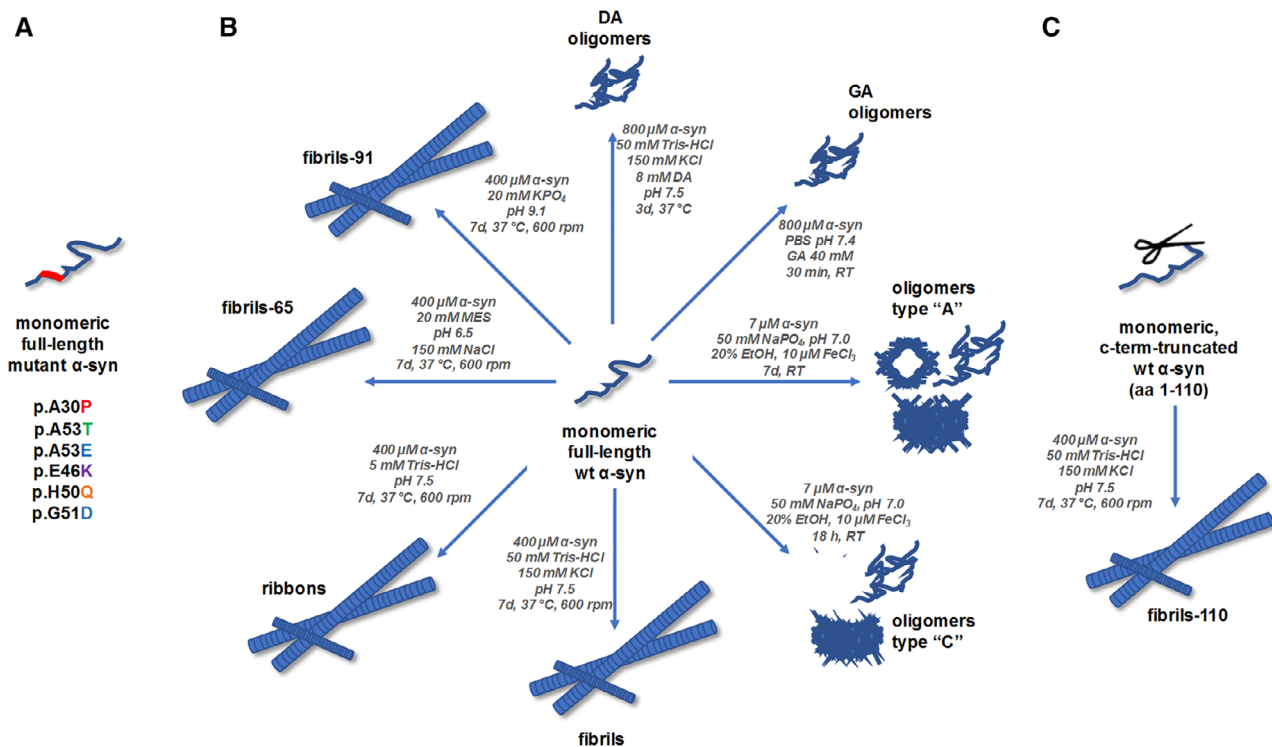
A

monomeric full-length mutant α-syn

p.A30P
p.A53T
p.A53E
p.E46K
p.H50Q
p.G51D

B

DA oligomers

800 µM α-syn
50 mM Tris-HCl
150 mM KCl
8 mM DA
pH 7.5
3d, 37 °C

GA oligomers

800 µM α-syn
PBS pH 7.4
GA 40 mM
30 min, RT

fibrils-91

400 µM α-syn
20 mM $KPO_4$
pH 9.1
7d, 37 °C, 600 rpm

fibrils-65

400 µM α-syn
20 mM MES
pH 6.5
150 mM NaCl
7d, 37 °C, 600 rpm

oligomers type "A"

7 µM α-syn
50 mM $NaPO_4$, pH 7.0
20% EtOH, 10 µM $FeCl_3$
7d, RT

monomeric full-length wt α-syn

400 µM α-syn
5 mM Tris-HCl
pH 7.5
7d, 37 °C, 600 rpm

7 µM α-syn
50 mM $NaPO_4$, pH 7.0
20% EtOH, 10 µM $FeCl_3$
18 h, RT

400 µM α-syn
50 mM Tris-HCl
150 mM KCl
pH 7.5
7d, 37 °C, 600 rpm

ribbons

oligomers type "C"

fibrils

C

monomeric, c-term-truncated wt α-syn (aa 1-110)

400 µM α-syn
50 mM Tris-HCl
150 mM KCl
pH 7.5
7d, 37 °C, 600 rpm

fibrils-110